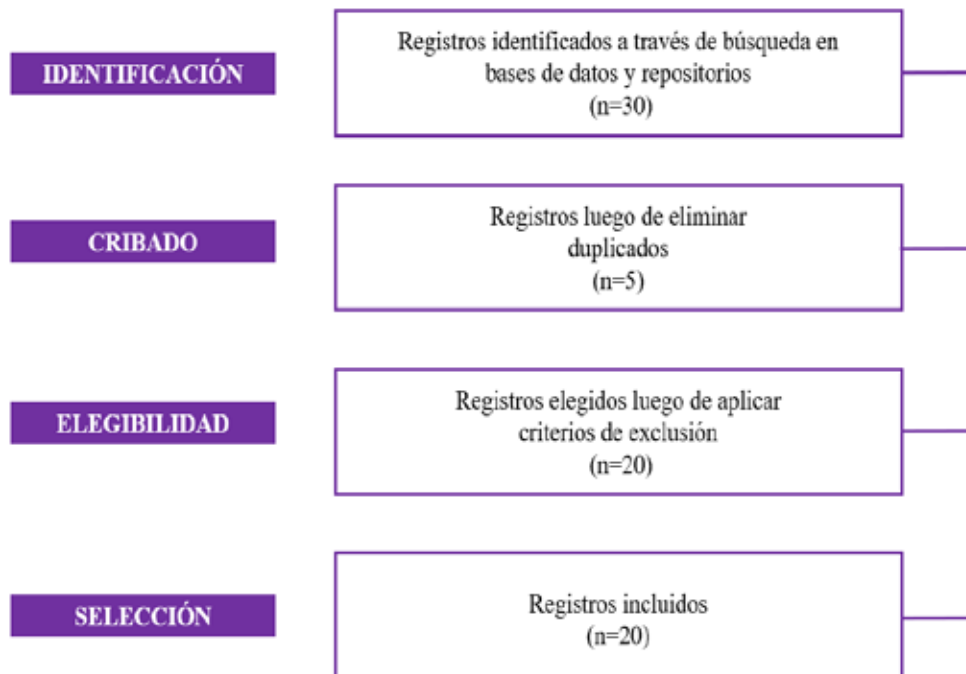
IDENTIFICACIÓN

Registros identificados a través de búsqueda en bases de datos y repositorios
(n=30)

CRIBADO

Registros luego de eliminar duplicados
(n=5)

ELEGIBILIDAD

Registros elegidos luego de aplicar criterios de exclusión
(n=20)

SELECCIÓN

Registros incluidos
(n=20)